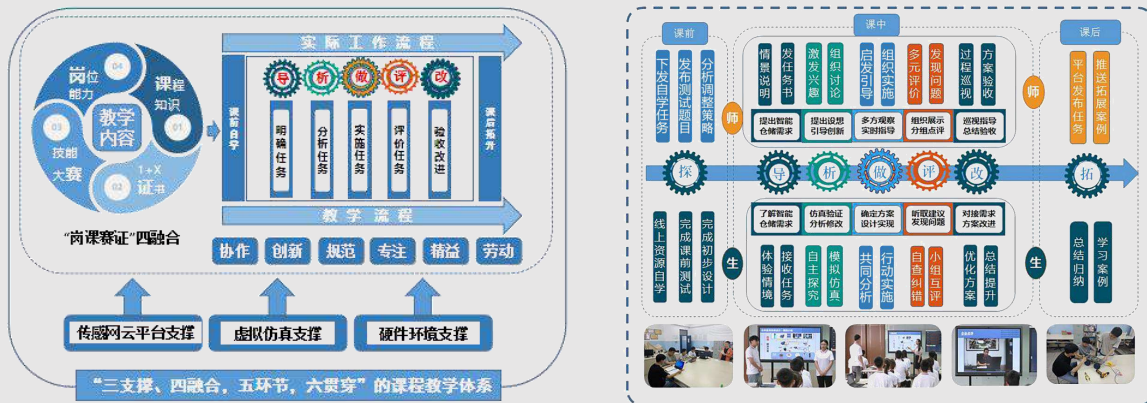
实际工作流程

岗位能力 04
课程知识 01
技能大赛 03
1+X证书 02
教学内容

"岗课赛证"四融合

课前自学
导 析 做 评 改
明确任务
分析任务
实施任务
评价任务
验收改进
课后拓展

教学流程

协作 创新 规范 专注 精益 劳动

传感网云平台支撑
虚拟仿真支撑
硬件环境支撑

"三支撑、四融合、五环节、六贯穿"的课程教学体系

课前
课中
课后

下发自学任务
发布测试题目
分析调整策略

师

情景说明
发任务书
激发兴趣
组织讨论
启发引导
组织实施
多元评价
发现问题
过程巡视
方案验收

提出智能仓储需求
提出设想引导创新
多方观察实时指导
组织展示分组点评
巡视指导总结验收

师

平台发布任务
推送拓展案例

探
导 析 做 评 改
拓

了解智能仓储需求
仿真验证分析修改
确定方案设计实现
听取建议发现问题
对接需求方案改进

生

线上资源自学
完成课前测试
完成初步设计

体验情境
接收任务
自主探究
模拟仿真
共同分析
行动实施
自查纠错
小组互评
优化方案
总结提升

生

总结归纳
学习案例